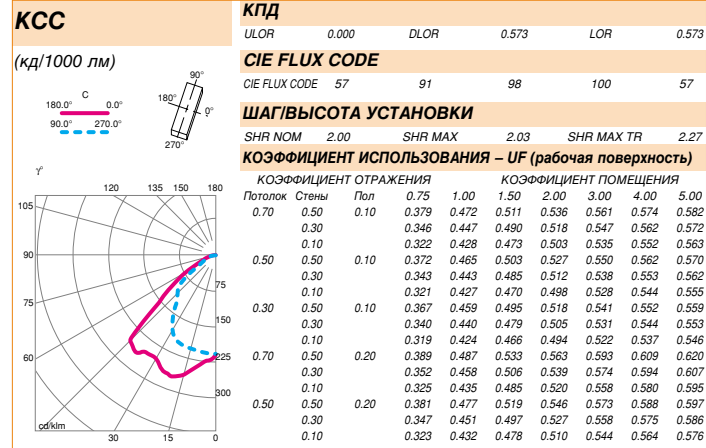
КСС

(кд/1000 лм)

C
180.0° 0.0°
90.0° 270.0°

90°
180°
0°
270°

γ°
120 135 150 180
105
90
75
60
75
150
225
300
cd/klm
30 15 0

КПД

ULOR 0.000 DLOR 0.573 LOR 0.573

CIE FLUX CODE

CIE FLUX CODE 57 91 98 100 57

ШАГ/ВЫСОТА УСТАНОВКИ

SHR NOM 2.00 SHR MAX 2.03 SHR MAX TR 2.27

КОЭФФИЦИЕНТ ИСПОЛЬЗОВАНИЯ – UF (рабочая поверхность)

| КОЭФФИЦИЕНТ ОТРАЖЕНИЯ | | | КОЭФФИЦИЕНТ ПОМЕЩЕНИЯ | | | | | | | |
|---|---|---|---|---|---|---|---|---|---|---|
| Потолок | Стены | Пол | 0.75 | 1.00 | 1.50 | 2.00 | 3.00 | 4.00 | 5.00 |
| 0.70 | 0.50 | 0.10 | 0.379 | 0.472 | 0.511 | 0.536 | 0.561 | 0.574 | 0.582 |
| | 0.30 | | 0.346 | 0.447 | 0.490 | 0.518 | 0.547 | 0.562 | 0.572 |
| | 0.10 | | 0.322 | 0.428 | 0.473 | 0.503 | 0.535 | 0.552 | 0.563 |
| 0.50 | 0.50 | 0.10 | 0.372 | 0.465 | 0.503 | 0.527 | 0.550 | 0.562 | 0.570 |
| | 0.30 | | 0.343 | 0.443 | 0.485 | 0.512 | 0.538 | 0.553 | 0.562 |
| | 0.10 | | 0.321 | 0.427 | 0.470 | 0.498 | 0.528 | 0.544 | 0.555 |
| 0.30 | 0.50 | 0.10 | 0.367 | 0.459 | 0.495 | 0.518 | 0.541 | 0.552 | 0.559 |
| | 0.30 | | 0.340 | 0.440 | 0.479 | 0.505 | 0.531 | 0.544 | 0.553 |
| | 0.10 | | 0.319 | 0.424 | 0.466 | 0.494 | 0.522 | 0.537 | 0.546 |
| 0.70 | 0.50 | 0.20 | 0.389 | 0.487 | 0.533 | 0.563 | 0.593 | 0.609 | 0.620 |
| | 0.30 | | 0.352 | 0.458 | 0.506 | 0.539 | 0.574 | 0.594 | 0.607 |
| | 0.10 | | 0.325 | 0.435 | 0.485 | 0.520 | 0.558 | 0.580 | 0.595 |
| 0.50 | 0.50 | 0.20 | 0.381 | 0.477 | 0.519 | 0.546 | 0.573 | 0.588 | 0.597 |
| | 0.30 | | 0.347 | 0.451 | 0.497 | 0.527 | 0.558 | 0.575 | 0.586 |
| | 0.10 | | 0.323 | 0.432 | 0.478 | 0.510 | 0.544 | 0.564 | 0.576 |